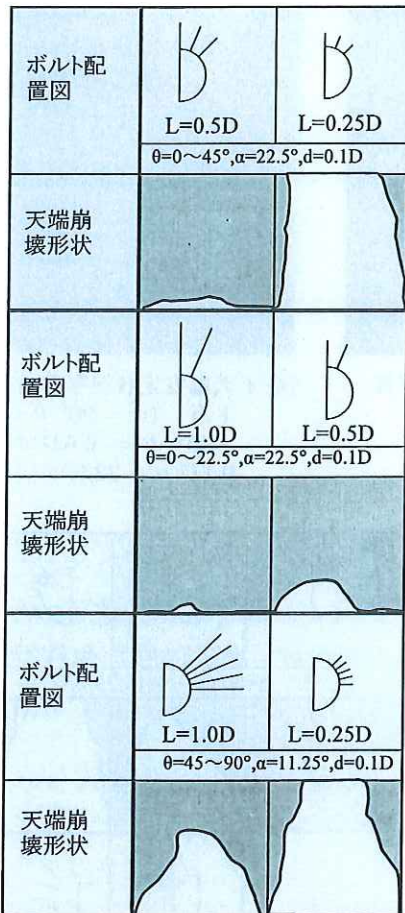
| ボルト配置図 | L=0.5D | L=0.25D |
|---|---|---|
| | θ=0～45°,α=22.5°,d=0.1D | |
| 天端崩壊形状 | | |
| ボルト配置図 | L=1.0D | L=0.5D |
| | θ=0～22.5°,α=22.5°,d=0.1D | |
| 天端崩壊形状 | | |
| ボルト配置図 | L=1.0D | L=0.25D |
| | θ=45～90°,α=11.25°,d=0.1D | |
| 天端崩壊形状 | | |